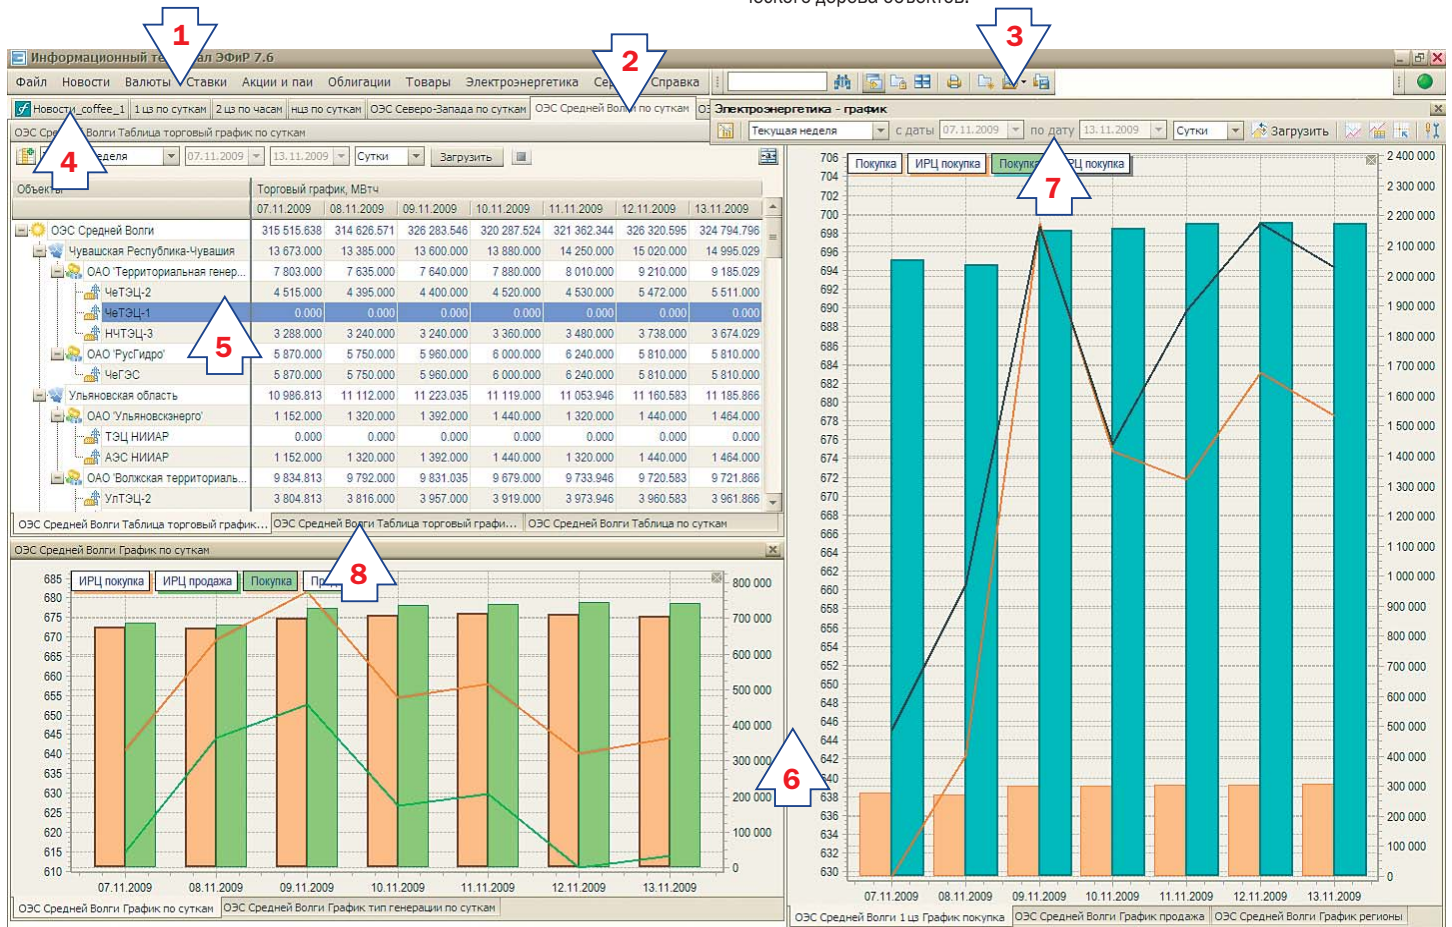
ческого дерева объектов.

1 2 3

Информационный те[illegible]ал ЭФиР 7.6

Файл Новости Валюты Ставки Акции и паи Облигации Товары Электроэнергетика Се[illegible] Справка

Новости_coffee_1 | 1 цз по суткам | 2 цз по часам | нцз по суткам | ОЭС Северо-Запада по суткам | ОЭС Средней Волги по суткам | ОЭ

ОЭС Сре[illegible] Волги Таблица торговый график по суткам

4

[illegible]еделя 07.11.2009 13.11.2009 Сутки Загрузить

Объекты | Торговый график, МВт*ч

| Объекты | 07.11.2009 | 08.11.2009 | 09.11.2009 | 10.11.2009 | 11.11.2009 | 12.11.2009 | 13.11.2009 |
|---|---|---|---|---|---|---|---|
| ОЭС Средней Волги | 315 515.638 | 314 626.571 | 326 283.546 | 320 287.524 | 321 362.344 | 326 320.595 | 324 794.796 |
| Чувашская Республика-Чувашия | 13 673.000 | 13 385.000 | 13 600.000 | 13 880.000 | 14 250.000 | 15 020.000 | 14 995.029 |
| ОАО 'Территориальная генер... | 7 803.000 | 7 635.000 | 7 640.000 | 7 880.000 | 8 010.000 | 9 210.000 | 9 185.029 |
| ЧеТЭЦ-2 | 4 515.000 | 4 395.000 | 4 400.000 | 4 520.000 | 4 530.000 | 5 472.000 | 5 511.000 |
| ЧеТЭЦ-1 | 0.000 | 0.000 | 0.000 | 0.000 | 0.000 | 0.000 | 0.000 |
| НЧТЭЦ-3 | 3 288.000 | 3 240.000 | 3 240.000 | 3 360.000 | 3 480.000 | 3 738.000 | 3 674.029 |
| ОАО 'РусГидро' | 5 870.000 | 5 750.000 | 5 960.000 | 6 000.000 | 6 240.000 | 5 810.000 | 5 810.000 |
| ЧеГЭС | 5 870.000 | 5 750.000 | 5 960.000 | 6 000.000 | 6 240.000 | 5 810.000 | 5 810.000 |
| Ульяновская область | 10 986.813 | 11 112.000 | 11 223.035 | 11 119.000 | 11 053.946 | 11 160.583 | 11 185.866 |
| ОАО 'Ульяновскэнерго' | 1 152.000 | 1 320.000 | 1 392.000 | 1 440.000 | 1 320.000 | 1 440.000 | 1 464.000 |
| ТЭЦ НИИАР | 0.000 | 0.000 | 0.000 | 0.000 | 0.000 | 0.000 | 0.000 |
| АЭС НИИАР | 1 152.000 | 1 320.000 | 1 392.000 | 1 440.000 | 1 320.000 | 1 440.000 | 1 464.000 |
| ОАО 'Волжская территориаль... | 9 834.813 | 9 792.000 | 9 831.035 | 9 679.000 | 9 733.946 | 9 720.583 | 9 721.866 |
| УлТЭЦ-2 | 3 804.813 | 3 816.000 | 3 957.000 | 3 919.000 | 3 973.946 | 3 960.583 | 3 961.866 |

5

ОЭС Средней Волги Таблица торговый график... | ОЭС Средней Волги Таблица торговый графи... | ОЭС Средней Волги Таблица по суткам

ОЭС Средней Волги График по суткам

ИРЦ покупка | ИРЦ продажа | Покупка | Пр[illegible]

8

685 680 675 670 665 660 655 650 645 640 635 630 625 620 615 610

800 000 700 000 600 000 500 000 400 000 300 000 200 000 100 000 0

07.11.2009 08.11.2009 09.11.2009 10.11.2009 11.11.2009 12.11.2009 13.11.2009

ОЭС Средней Волги График по суткам | ОЭС Средней Волги График тип генерации по суткам

Электроэнергетика - график

Текущая неделя с даты 07.11.2009 по дату 13.11.2009 Сутки Загрузить

Покупка | ИРЦ покупка | Покупк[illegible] | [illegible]РЦ покупка

7

6

706 704 702 700 698 696 694 692 690 688 686 684 682 680 678 676 674 672 670 668 666 664 662 660 658 656 654 652 650 648 646 644 642 640 638 636 634 632 630

2 400 000 2 300 000 2 200 000 2 100 000 2 000 000 1 900 000 1 800 000 1 700 000 1 600 000 1 500 000 1 400 000 1 300 000 1 200 000 1 100 000 1 000 000 900 000 800 000 700 000 600 000 500 000 400 000 300 000 200 000 100 000 0

07.11.2009 08.11.2009 09.11.2009 10.11.2009 11.11.2009 12.11.2009 13.11.2009

ОЭС Средней Волги 1 цз График покупка | ОЭС Средней Волги График продажа | ОЭС Средней Волги График регионы